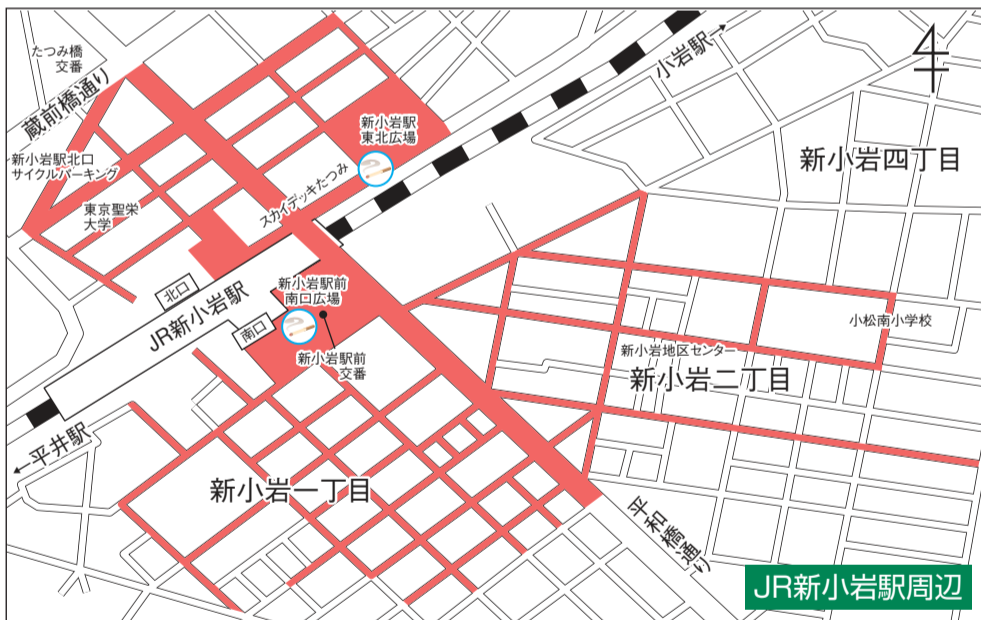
たつみ橋交番

蔵前橋通り

新小岩駅北口サイクルパーキング

東京聖栄大学

新小岩駅東北広場

スカイデッキたつみ

小岩駅→

新小岩四丁目

北口

JR新小岩駅

南口

新小岩駅前南口広場

新小岩駅前交番

小松南小学校

新小岩地区センター

新小岩二丁目

←平井駅

新小岩一丁目

平和橋通り

JR新小岩駅周辺